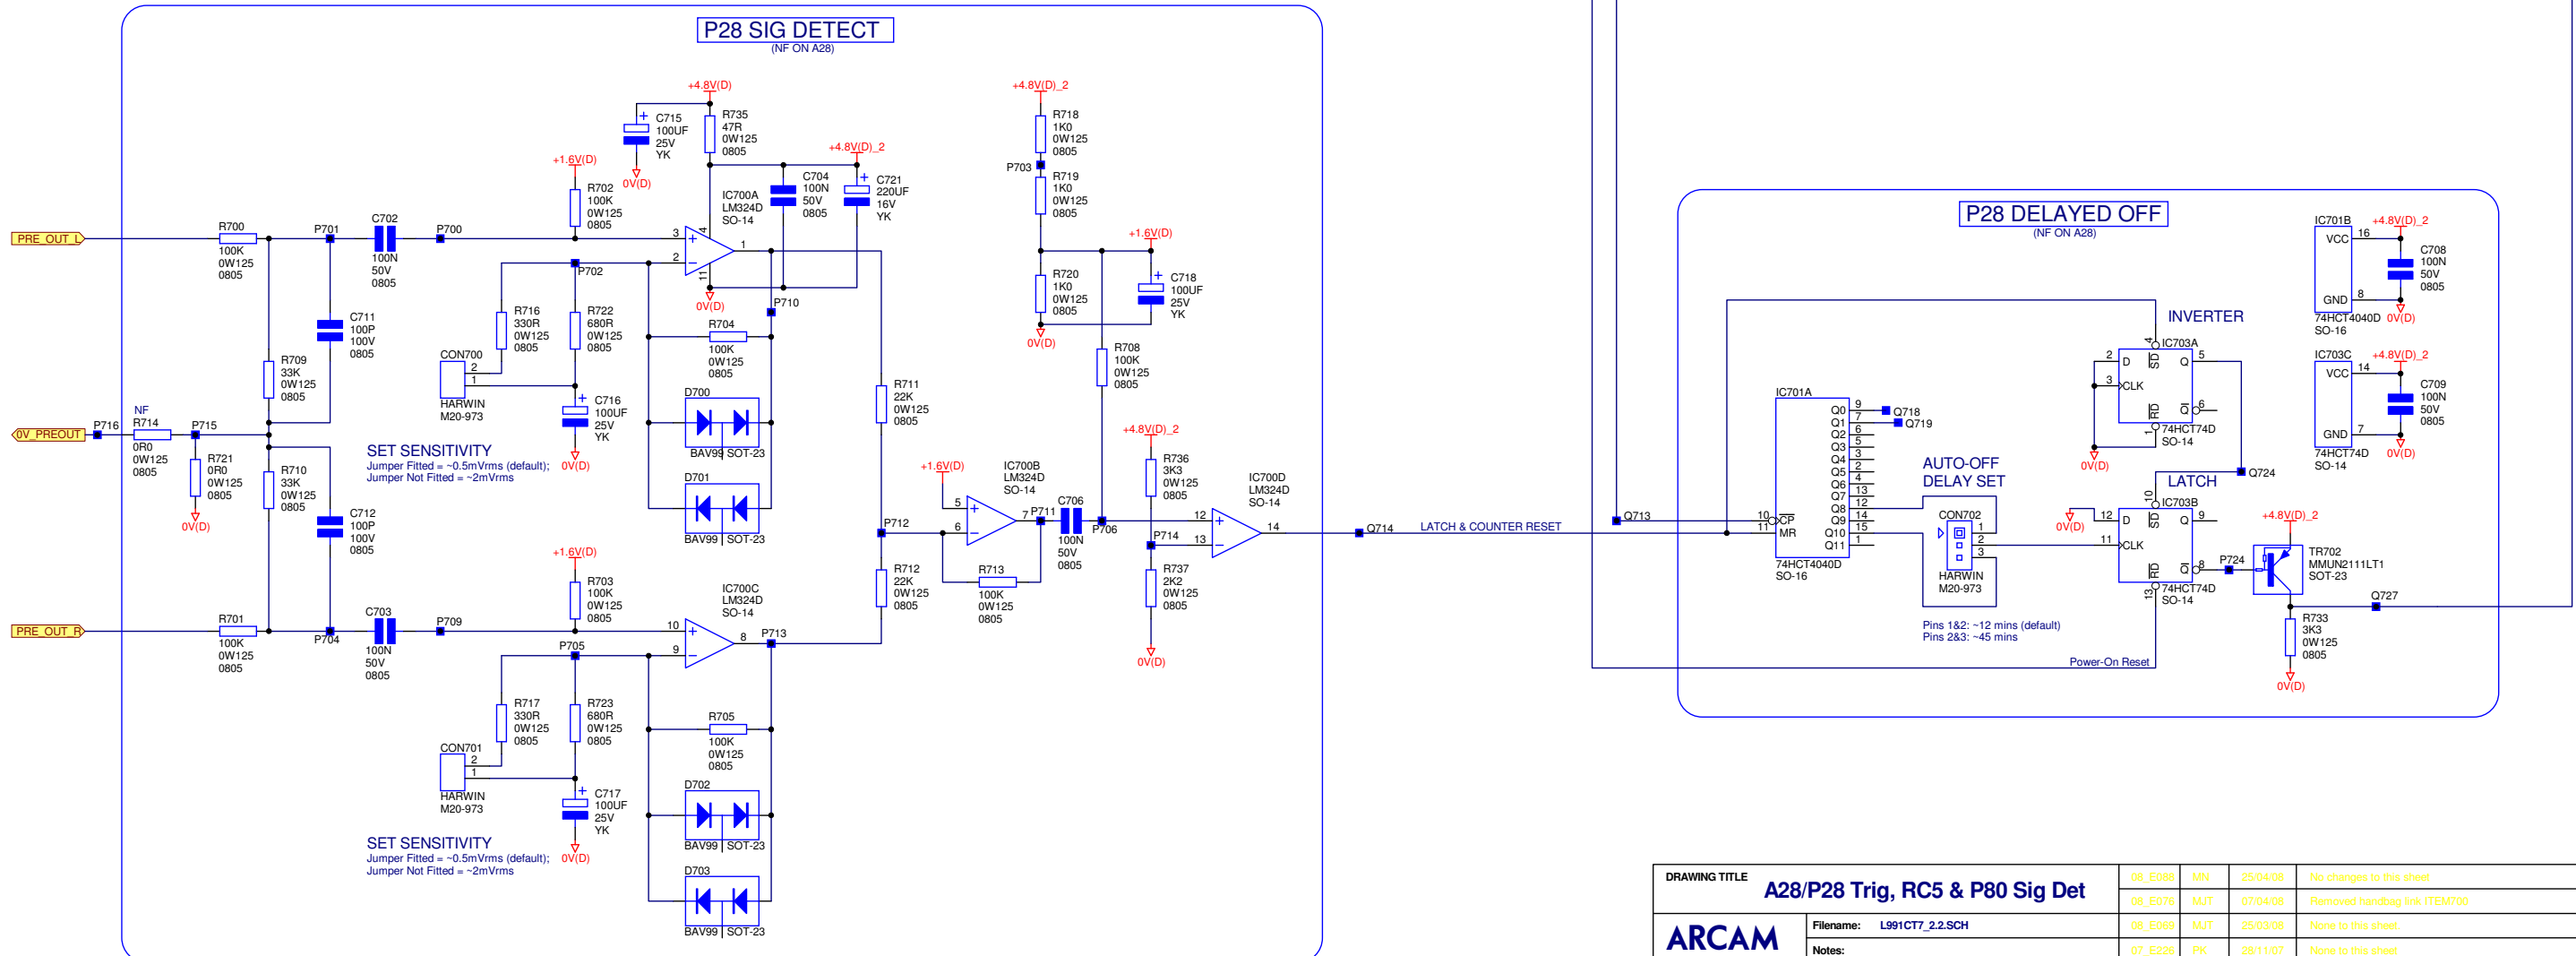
P28 SIG DETECT
(NF ON A28)

+4.8V(D)
C715 100UF 25V YK
0V(D)
R735 47R 0W125 0805
+1.6V(D)
R702 100K 0W125 0805
+4.8V(D)_2
C704 100N 50V 0805
C721 220UF 16V YK
IC700A LM324D SO-14
PRE_OUT_L
R700 100K 0W125 0805
P701
C702 100N 50V 0805
P700
P702
0V(D)
P710
C711 100P 100V 0805
R716 330R 0W125 0805
R722 680R 0W125 0805
R704 100K 0W125 0805
CON700
HARWIN M20-973
C716 100UF 25V YK
D700
BAV99 SOT-23
R709 33K 0W125 0805
NF
0V_PREOUT
P716
R714 0R0 0W125 0805
P715
R721 0R0 0W125 0805
0V(D)
R710 33K 0W125 0805
C712 100P 100V 0805
SET SENSITIVITY
Jumper Fitted = ~0.5mVrms (default);
Jumper Not Fitted = ~2mVrms
0V(D)
D701
BAV99 SOT-23
R711 22K 0W125 0805
P712
R712 22K 0W125 0805
PRE_OUT_R
R701 100K 0W125 0805
P704
C703 100N 50V 0805
P709
+1.6V(D)
R703 100K 0W125 0805
IC700C LM324D SO-14
P705
P713
R717 330R 0W125 0805
R723 680R 0W125 0805
R705 100K 0W125 0805
CON701
HARWIN M20-973
C717 100UF 25V YK
D702
BAV99 SOT-23
D703
BAV99 SOT-23
SET SENSITIVITY
Jumper Fitted = ~0.5mVrms (default);
Jumper Not Fitted = ~2mVrms
0V(D)
+4.8V(D)_2
R718 1K0 0W125 0805
P703
R719 1K0 0W125 0805
+1.6V(D)
R720 1K0 0W125 0805
C718 100UF 25V YK
0V(D)
R708 100K 0W125 0805
+4.8V(D)_2
R736 3K3 0W125 0805
+1.6V(D)
IC700B LM324D SO-14
P711
C706 100N 50V 0805
P706
P714
IC700D LM324D SO-14
R713 100K 0W125 0805
R737 2K2 0W125 0805
0V(D)
Q714
LATCH & COUNTER RESET

P28 DELAYED OFF
(NF ON A28)
Q713
IC701A
74HCT4040D SO-16
CP MR
Q0 Q1 Q2 Q3 Q4 Q5 Q6 Q7 Q8 Q9 Q10 Q11
Q718
Q719
AUTO-OFF DELAY SET
CON702
HARWIN M20-973
Pins 1&2: ~12 mins (default)
Pins 2&3: ~45 mins
INVERTER
IC703A
74HCT74D SO-14
0V(D)
LATCH
IC703B
74HCT74D SO-14
Q724
0V(D)
Power-On Reset
IC701B
VCC GND
74HCT4040D SO-16
+4.8V(D)_2
C708 100N 50V 0805
0V(D)
IC703C
74HCT74D SO-14
+4.8V(D)_2
C709 100N 50V 0805
0V(D)
+4.8V(D)_2
P724
TR702 MMUN2111LT1 SOT-23
Q727
R733 3K3 0W125 0805
0V(D)

DRAWING TITLE
A28/P28 Trig, RC5 & P80 Sig Det
ARCAM
Filename: L991CT7_2.2.SCH
Notes:
08_E088 | MN | 25/04/08 | No changes to this sheet
08_E076 | MJT | 07/04/08 | Removed handbag link ITEM700
08_E069 | MJT | 25/03/08 | None to this sheet
07_E226 | PK | 28/11/07 | None to this sheet